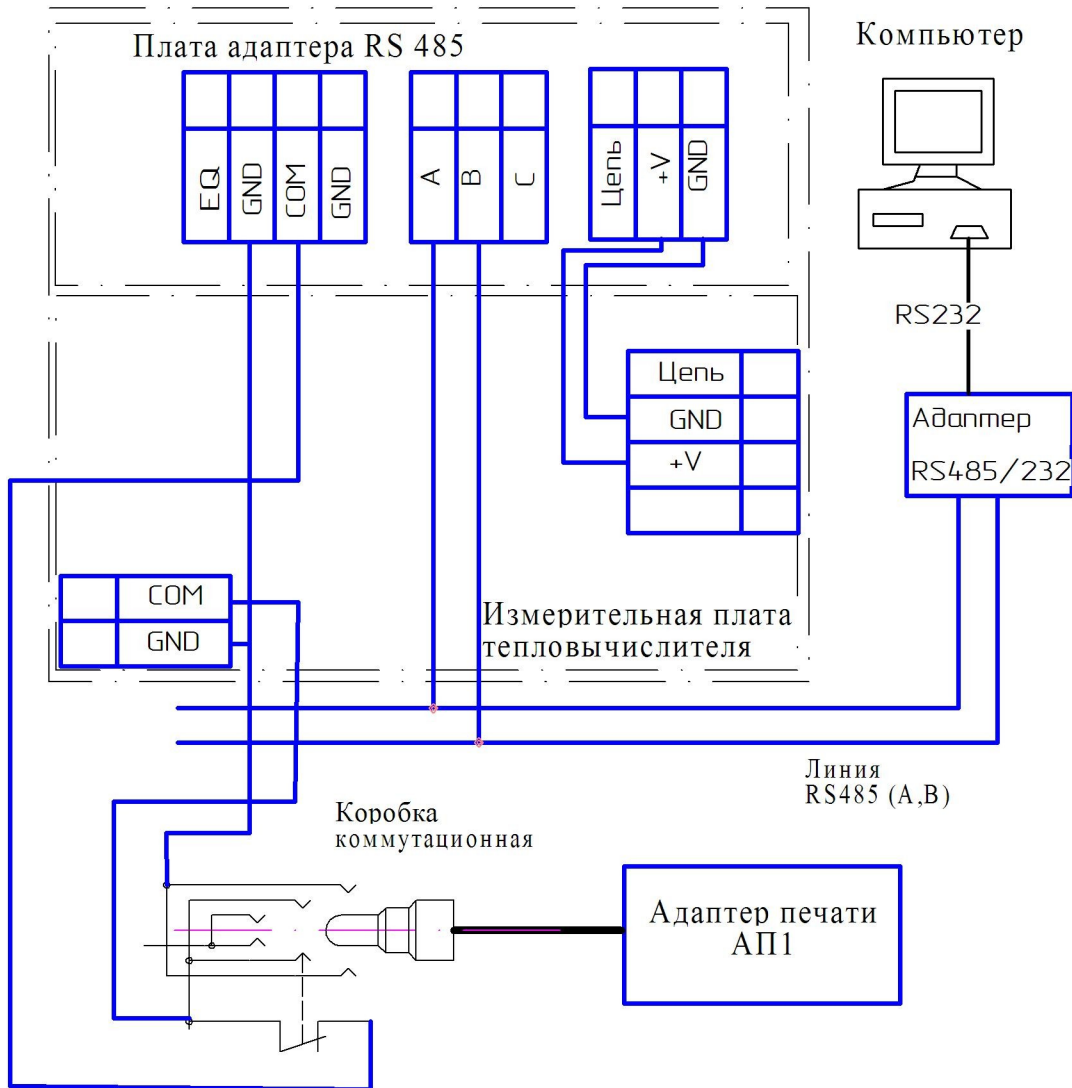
Плата адаптера RS 485

Компьютер

| | | | |
|---|---|---|---|
| EQ | GND | COM | GND |

| | | |
|---|---|---|
| A | B | C |

| | | |
|---|---|---|
| Цепь | +V | GND |

RS232

| | |
|---|---|
| Цепь | |
| GND | |
| +V | |
| | |

Адаптер RS485/232

| | |
|---|---|
| | COM |
| | GND |

Измерительная плата тепловычислителя

Линия RS485 (A,B)

Коробка коммутационная

Адаптер печати АП1